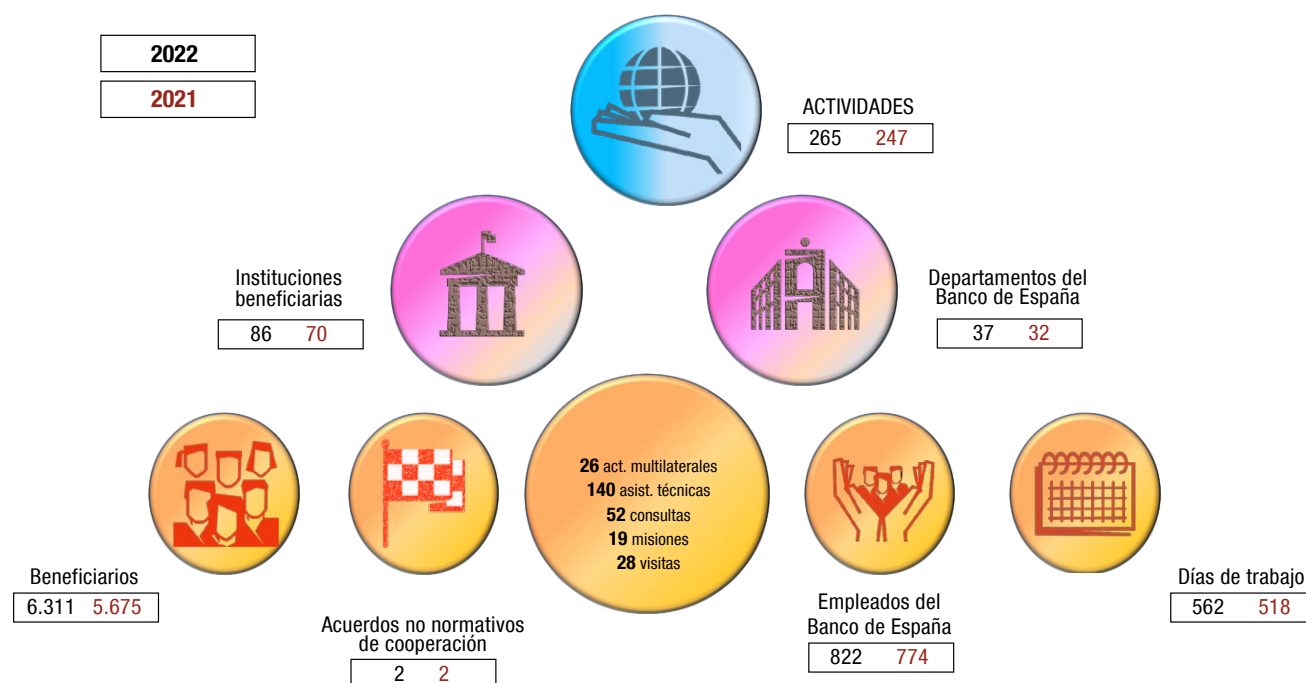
2022

2021

ACTIVIDADES
265 247

Instituciones beneficiarias
86 70

Departamentos del Banco de España
37 32

26 act. multilaterales
140 asist. técnicas
52 consultas
19 misiones
28 visitas

Beneficiarios
6.311 5.675

Acuerdos no normativos de cooperación
2 2

Empleados del Banco de España
822 774

Días de trabajo
562 518